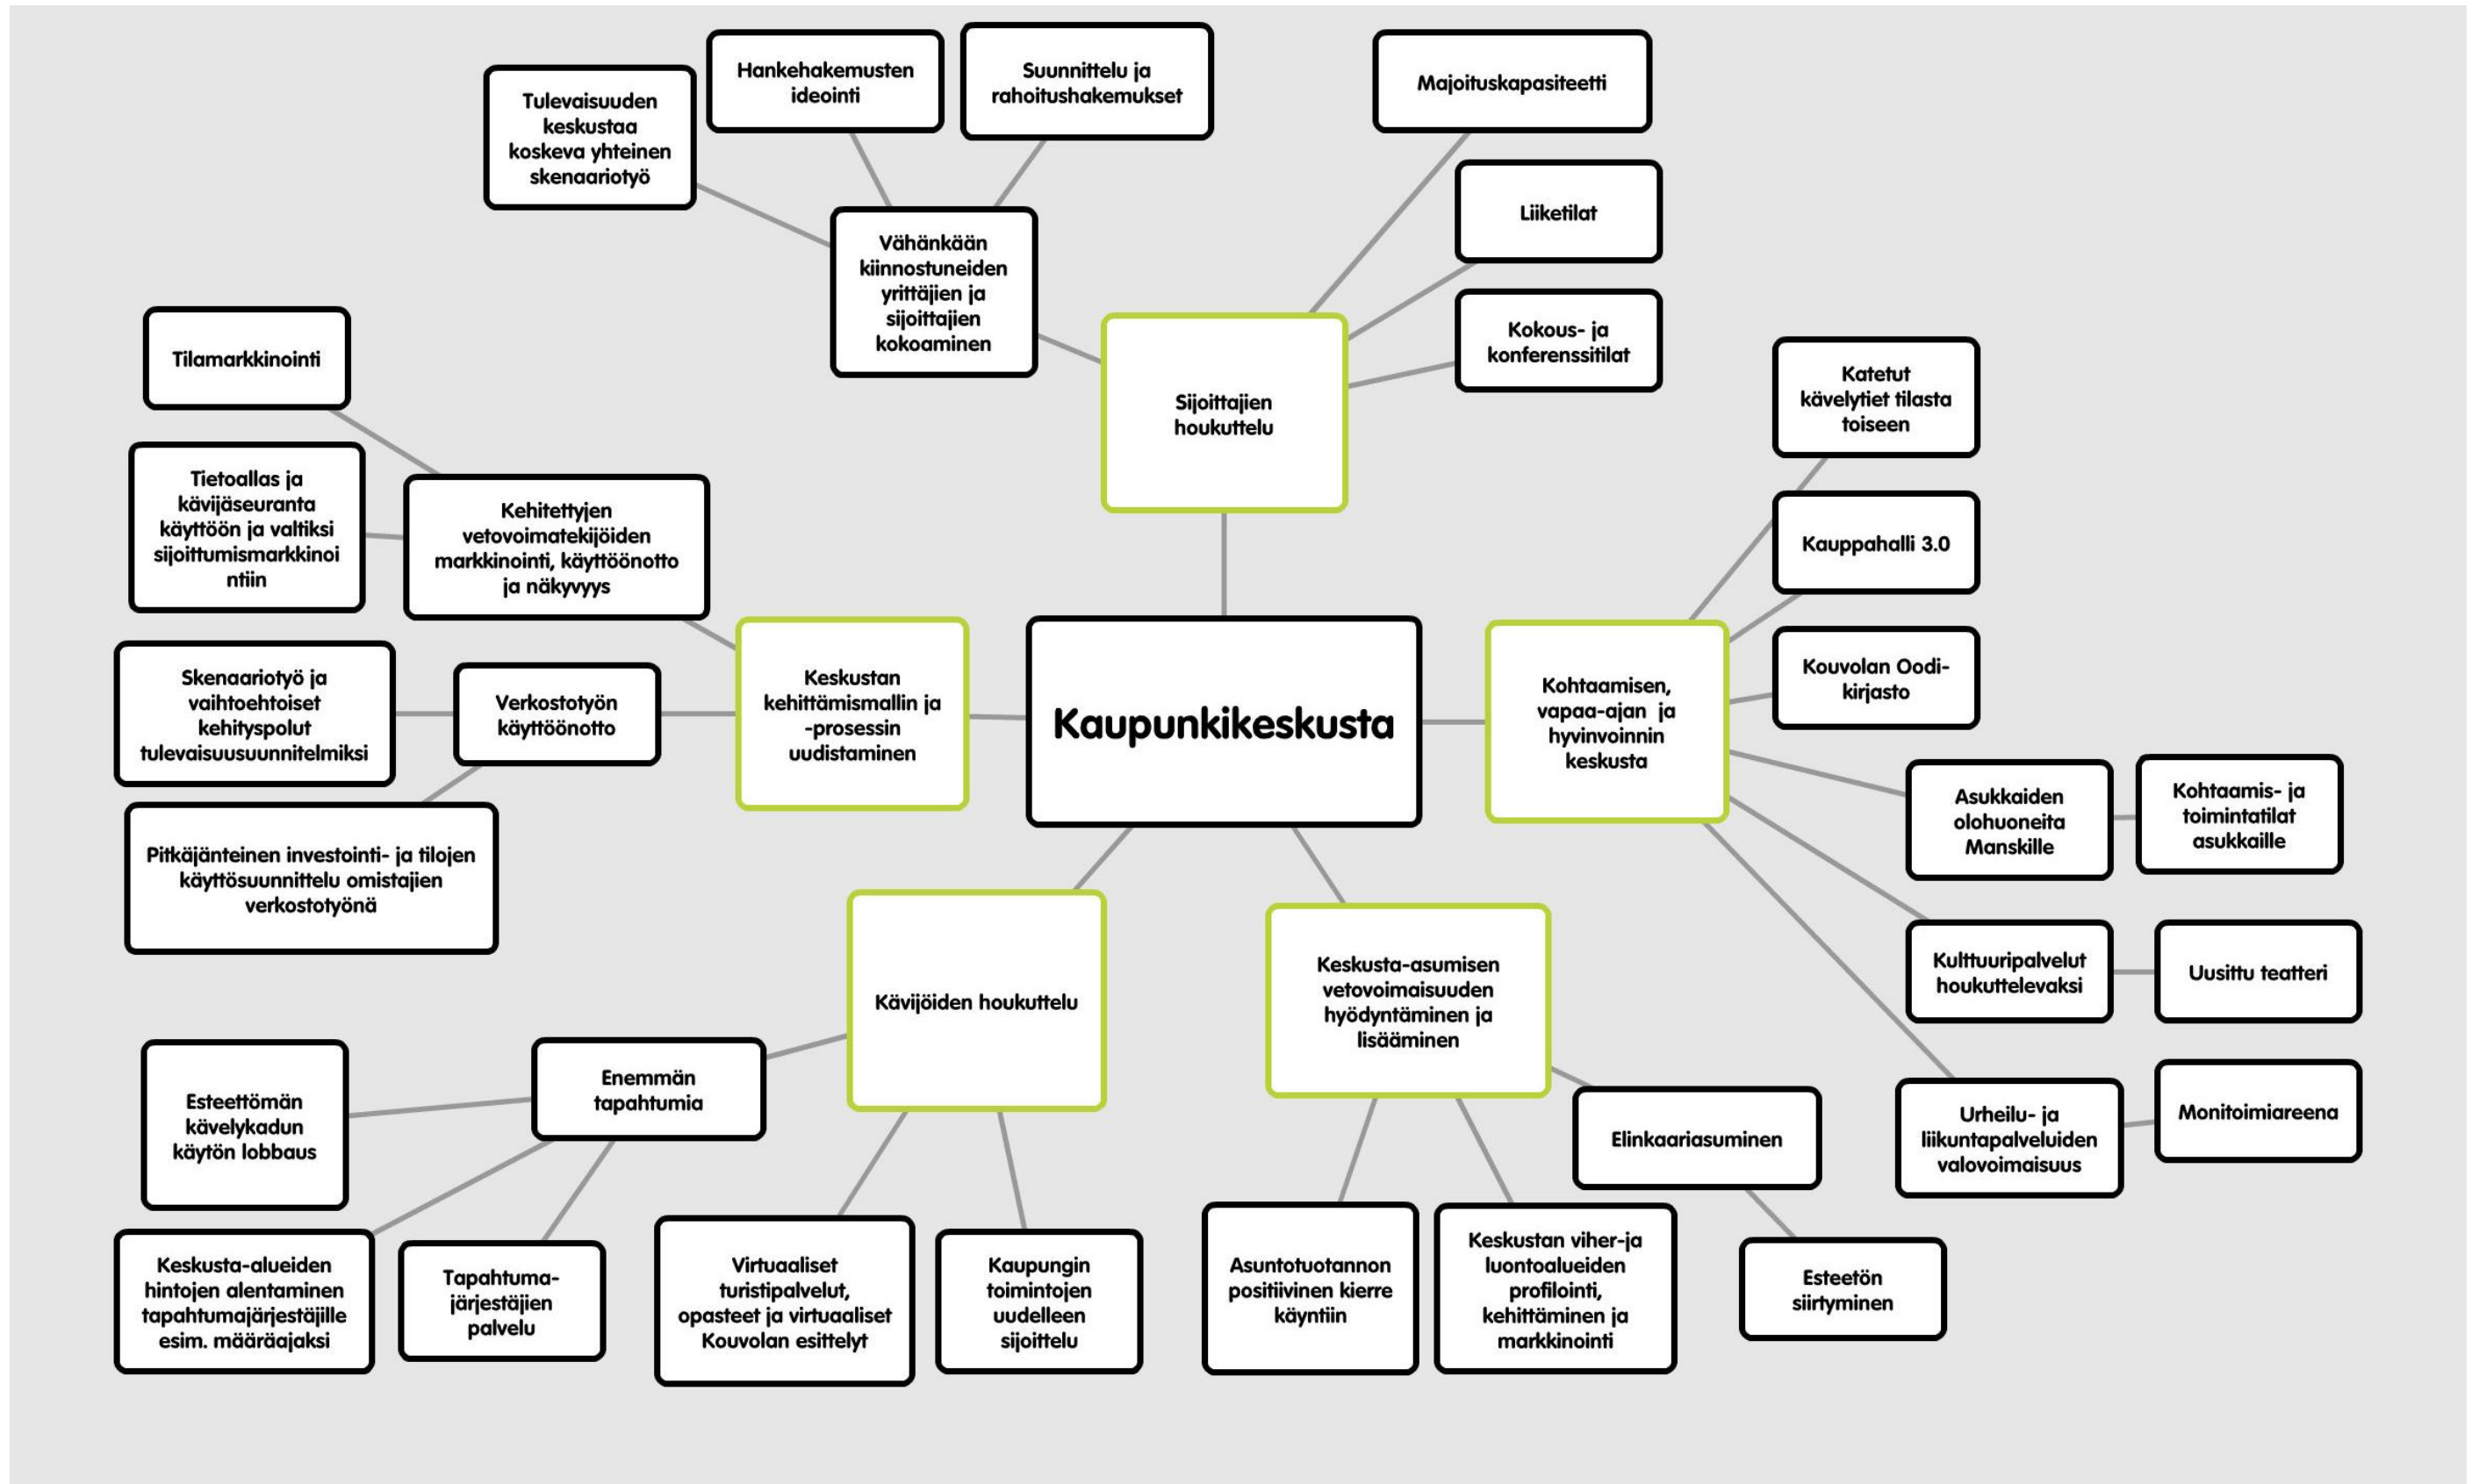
Kaupunkikeskusta

Sijoittajien houkuttelu

Vähänkään kiinnostuneiden yrittäjien ja sijoittajien kokoaminen

Tulevaisuuden keskustaa koskeva yhteinen skenaariotyö

Hankehakemusten ideointi

Suunnittelu ja rahoitushakemukset

Majoituskapasiteetti

Liiketilat

Kokous- ja konferenssitilat

Kohtaamisen, vapaa-ajan ja hyvinvoinnin keskusta

Katetut kävelytiet tilasta toiseen

Kauppahalli 3.0

Kouvolan Oodi-kirjasto

Asukkaiden olohuoneita Manskille

Kohtaamis- ja toimintatilat asukkaille

Kulttuuripalvelut houkuttelevaksi

Uusittu teatteri

Urheilu- ja liikuntapalveluiden valovoimaisuus

Monitoimiareena

Keskustan kehittämismallin ja -prosessin uudistaminen

Kehitettyjen vetovoimatekijöiden markkinointi, käyttöönotto ja näkyvyys

Tilamarkkinointi

Tietoallas ja kävijäseuranta käyttöön ja valtiksi sijoittumismarkkinointiin

Verkostotyön käyttöönotto

Skenaariotyö ja vaihtoehtoiset kehityspolut tulevaisuusuunnitelmiksi

Pitkäjänteinen investointi- ja tilojen käyttösuunnittelu omistajien verkostotyönä

Kävijöiden houkuttelu

Enemmän tapahtumia

Esteettömän kävelykadun käytön lobbaus

Keskusta-alueiden hintojen alentaminen tapahtumajärjestäjille esim. määräajaksi

Tapahtuma-järjestäjien palvelu

Virtuaaliset turistipalvelut, opasteet ja virtuaaliset Kouvolan esittelyt

Kaupungin toimintojen uudelleen sijoittelu

Keskusta-asumisen vetovoimaisuuden hyödyntäminen ja lisääminen

Asuntotuotannon positiivinen kierre käyntiin

Keskustan viher-ja luontoalueiden profilointi, kehittäminen ja markkinointi

Elinkaariasuminen

Esteetön siirtyminen